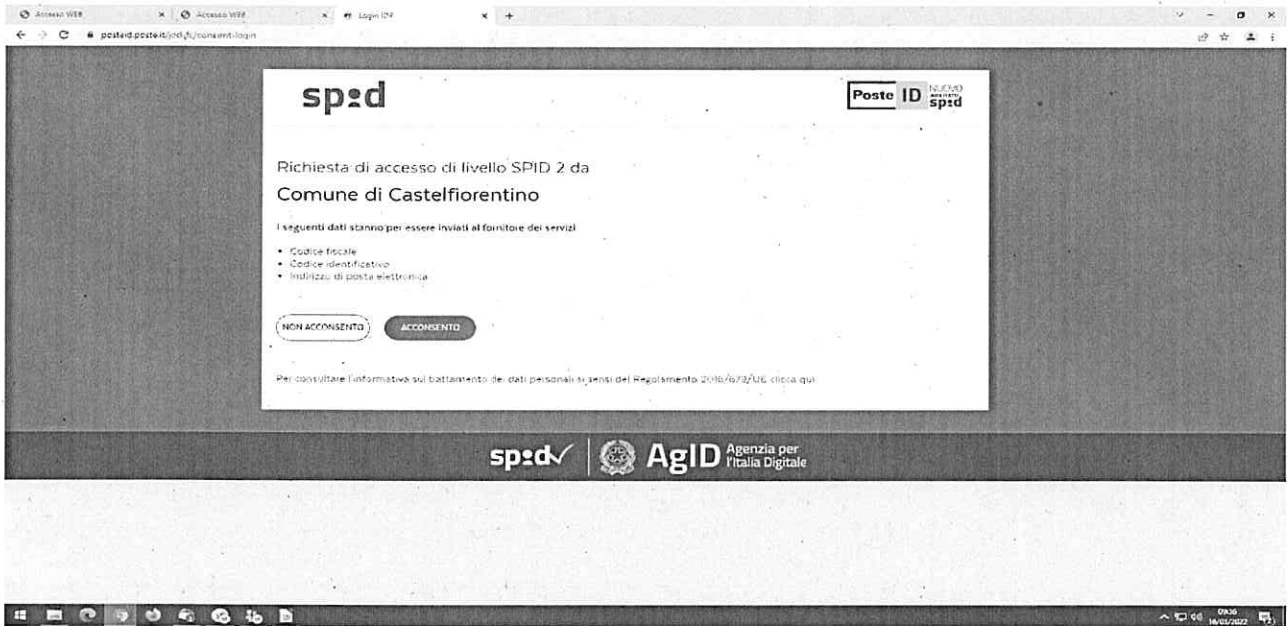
Accesso WEB × Accesso WEB × Login ID × +

posteid.poste.it/jod-fs/consent-login

sp:d

Poste ID NUOVO sp:d

Richiesta di accesso di livello SPID 2 da

Comune di Castelfiorentino

I seguenti dati stanno per essere inviati al fornitore dei servizi

• Codice fiscale
• Codice identificativo
• Indirizzo di posta elettronica

NON ACCONSENTO

ACCONSENTO

Per consultare l'informativa sul trattamento dei dati personali ai sensi del Regolamento 2016/679/UE clicca qui

sp:d | AgID Agenzia per l'Italia Digitale

09:36
16/03/2022